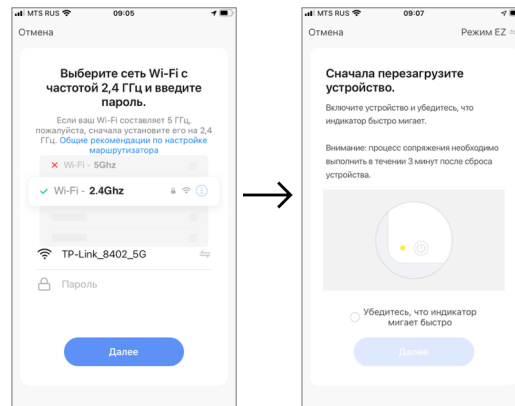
MTS RUS 09:05

Отмена

Выберите сеть Wi-Fi с частотой 2,4 ГГц и введите пароль.

Если ваш Wi-Fi составляет 5 ГГц, пожалуйста, сначала установите его на 2,4 ГГц. Общие рекомендации по настройке маршрутизатора

Wi-Fi - 5Ghz

Wi-Fi - 2.4Ghz

TP-Link_8402_5G

Пароль

Далее

MTS RUS 09:07

Отмена Режим EZ

Сначала перезагрузите устройство.

Включите устройство и убедитесь, что индикатор быстро мигает.

Внимание: процесс сопряжения необходимо выполнить в течении 3 минут после сброса устройства.

Убедитесь, что индикатор мигает быстро

Далее